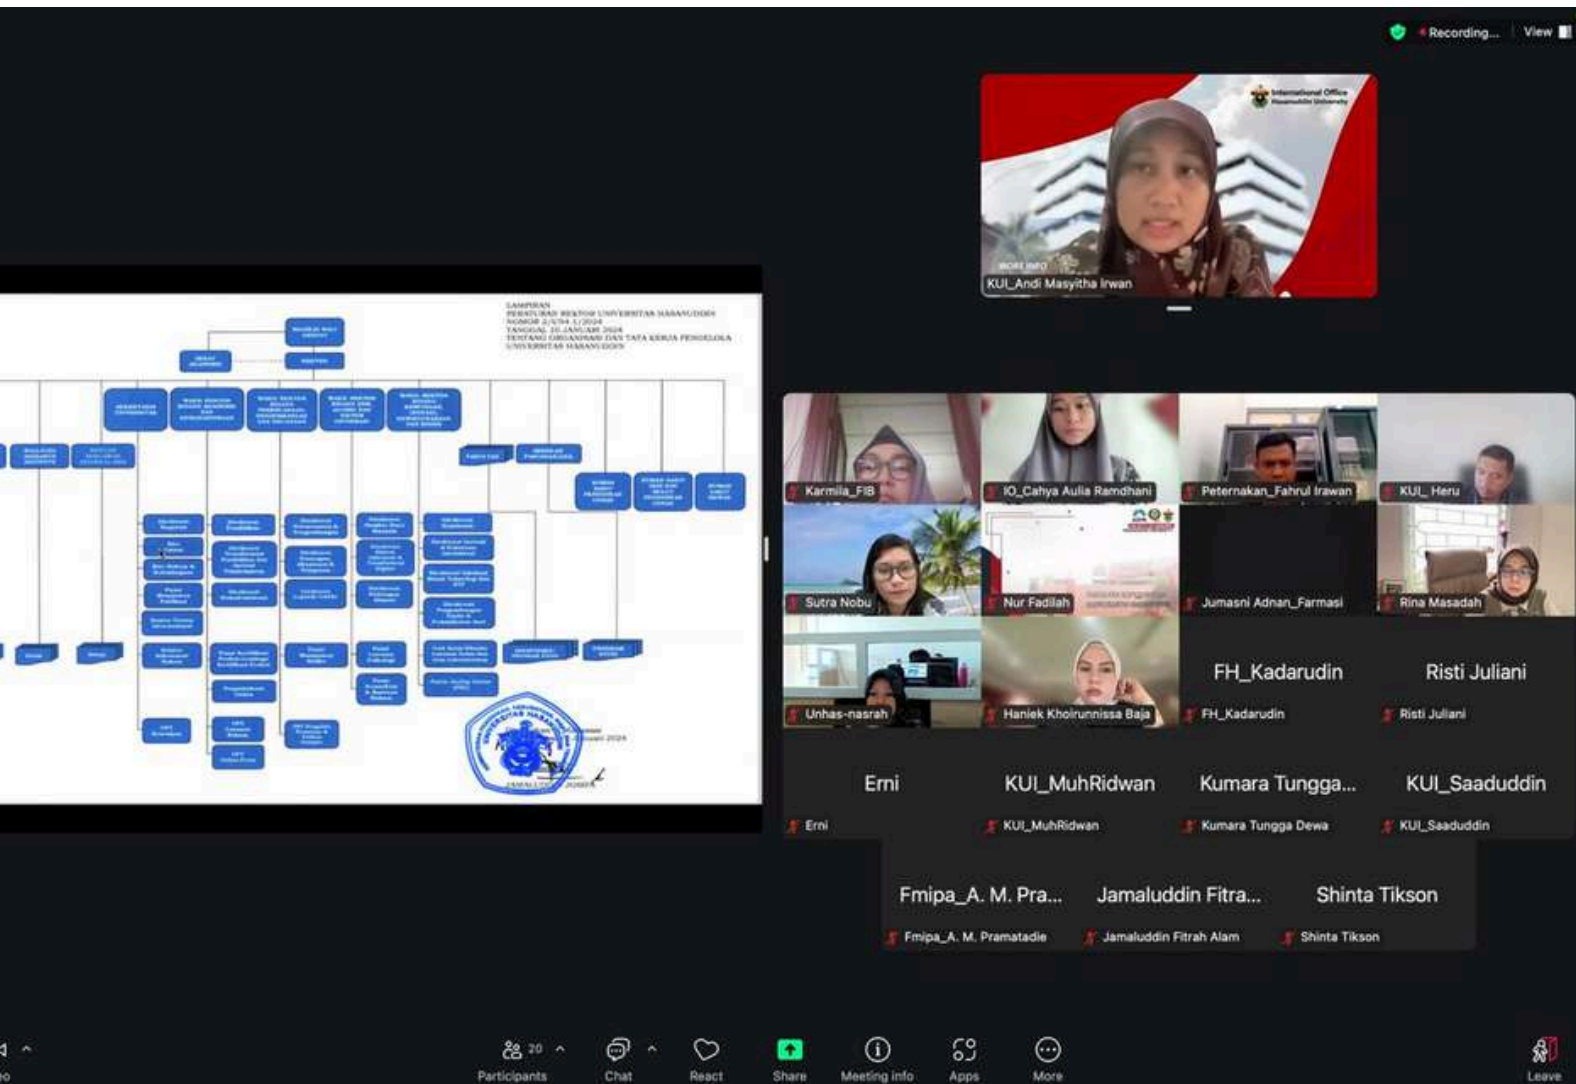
Recording...
View

International Office
Hasanuddin University
KUI_Andi Masyitha Irwan

LAMPIRAN
PERATURAN REKTOR UNIVERSITAS HASANUDDIN
NOMOR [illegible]
TANGGAL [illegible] JANUARI 2024
TENTANG ORGANISASI DAN TATA KERJA PENGELOLA
UNIVERSITAS HASANUDDIN

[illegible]

Karmila_FIB
IO_Cahya Aulia Ramdhani
Peternakan_Fahrul Irawan
KUI_Heru
Sutra Nobu
Nur Fadilah
Jumasni Adnan_Farmasi
Rina Masadah
Unhas-nasrah
Haniek Kholrunnissa Baja
FH_Kadarudin
FH_Kadarudin
Risti Juliani
Risti Juliani
Erni
Erni
KUI_MuhRidwan
KUI_MuhRidwan
Kumara Tungga...
Kumara Tungga Dewa
KUI_Saaduddin
KUI_Saaduddin
Fmipa_A. M. Pra...
Fmipa_A. M. Pramatadie
Jamaluddin Fitra...
Jamaluddin Fitrah Alam
Shinta Tikson
Shinta Tikson

20
Participants
Chat
React
Share
Meeting info
Apps
More
Leave